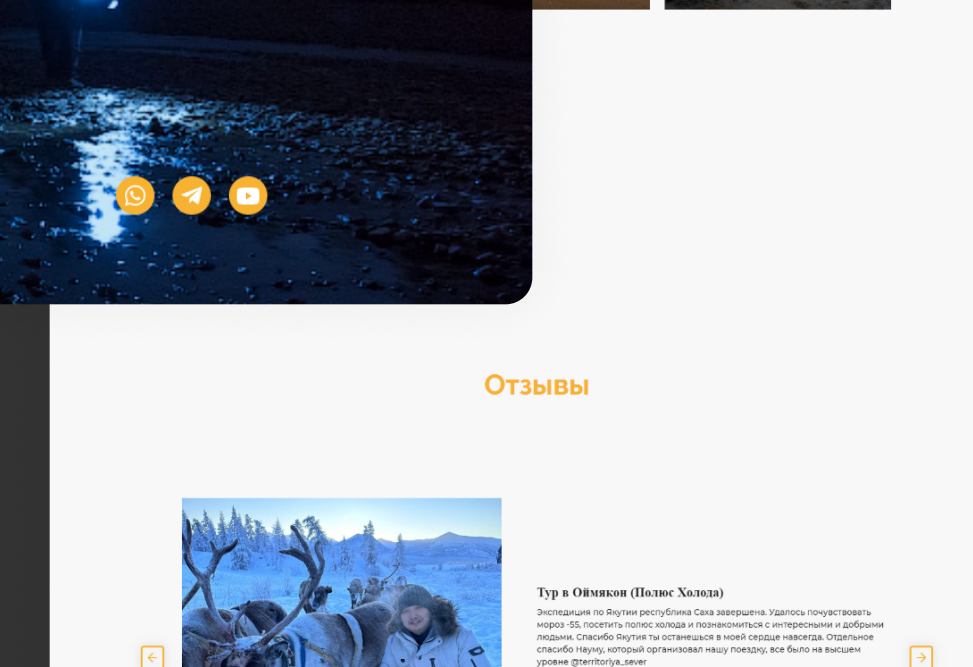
Отзывы

Тур в Оймякон (Полюс Холода)

Экспедиция по Якутии республика Саха завершена. Удалось почувствовать мороз -55, посетить полюс холода и познакомиться с интересными и добрыми людьми. Спасибо Якутия ты останешься в моей сердце навсегда. Отдельное спасибо Науму, который организовал нашу поездку, все было на высшем уровне @territoriya_sever